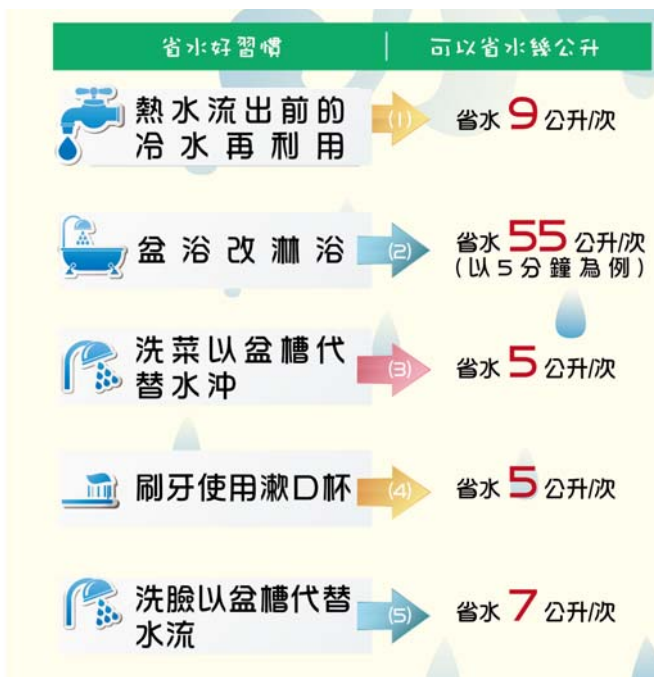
| 省水好習慣 | 可以省水幾公升 |
|---|---|
| 熱水流出前的冷水再利用 (1) | 省水 9 公升/次 |
| 盆浴改淋浴 (2) | 省水 55 公升/次 (以5分鐘為例) |
| 洗菜以盆槽代替水沖 (3) | 省水 5 公升/次 |
| 刷牙使用漱口杯 (4) | 省水 5 公升/次 |
| 洗臉以盆槽代替水流 (5) | 省水 7 公升/次 |